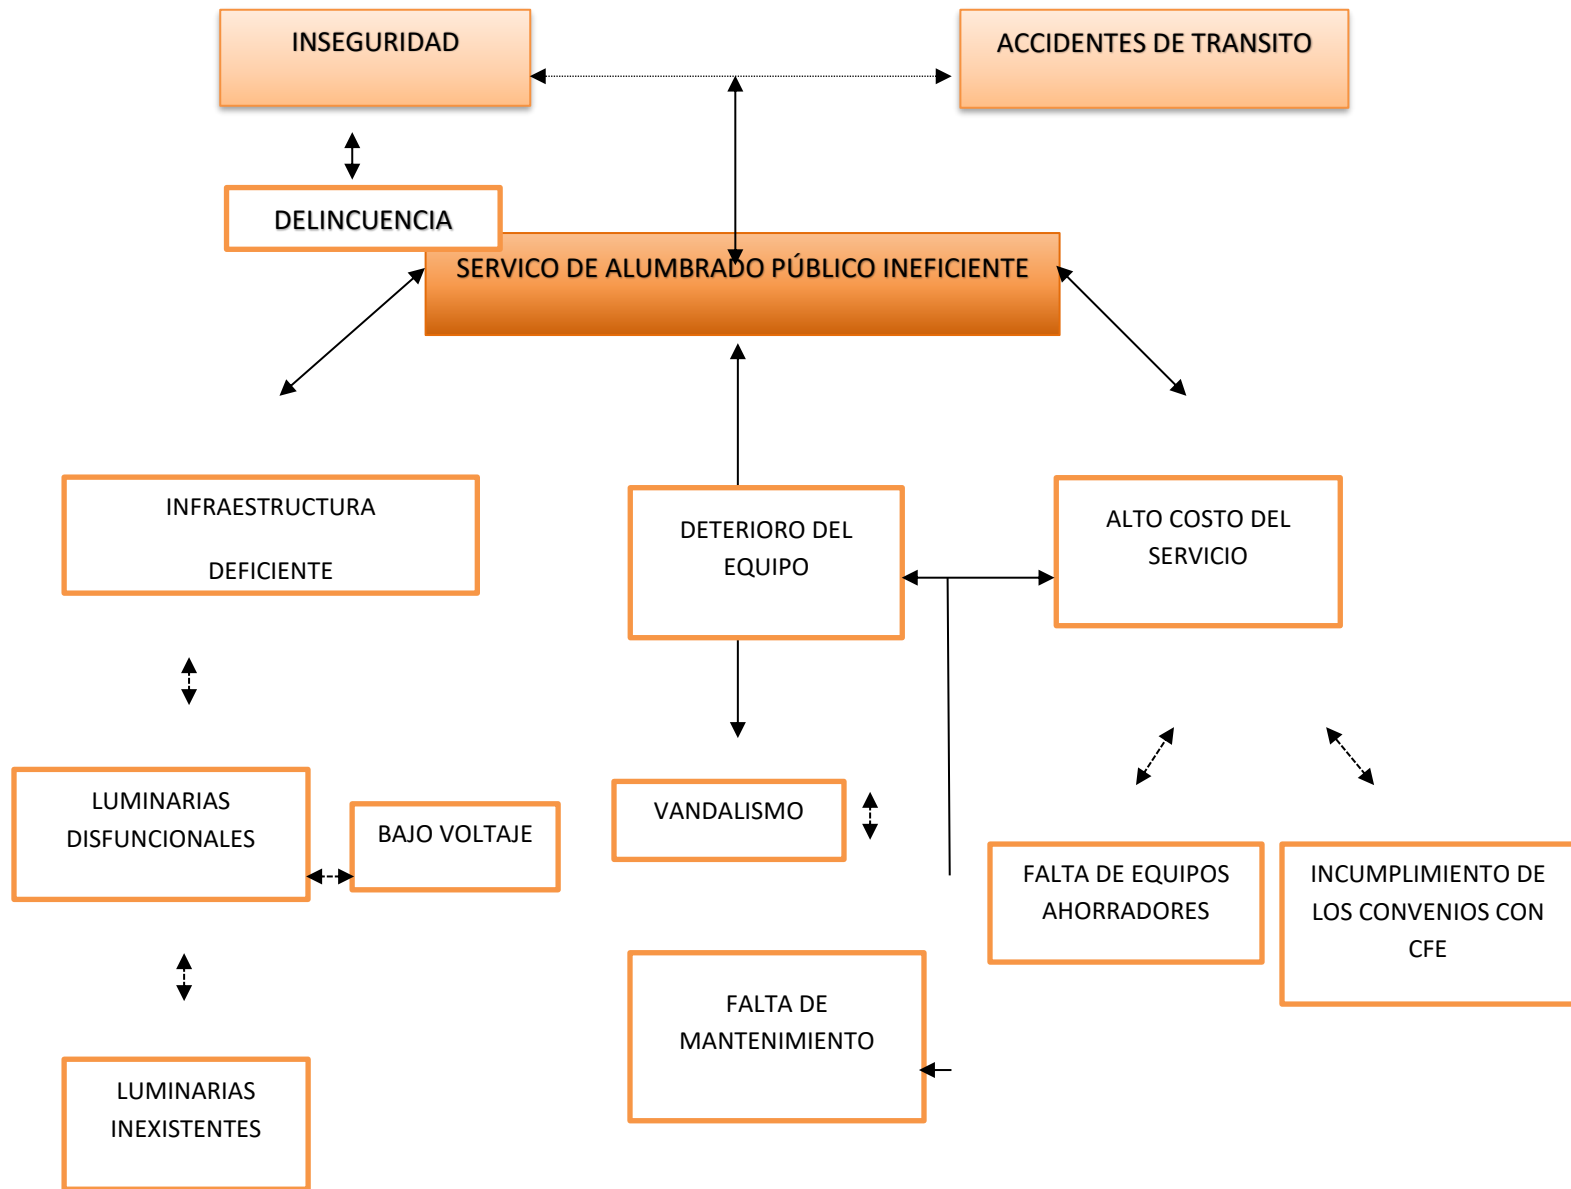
INSEGURIDAD

ACCIDENTES DE TRANSITO

DELINCUENCIA

SERVICO DE ALUMBRADO PÚBLICO INEFICIENTE

INFRAESTRUCTURA DEFICIENTE

DETERIORO DEL EQUIPO

ALTO COSTO DEL SERVICIO

LUMINARIAS DISFUNCIONALES

BAJO VOLTAJE

VANDALISMO

FALTA DE EQUIPOS AHORRADORES

INCUMPLIMIENTO DE LOS CONVENIOS CON CFE

FALTA DE MANTENIMIENTO

LUMINARIAS INEXISTENTES